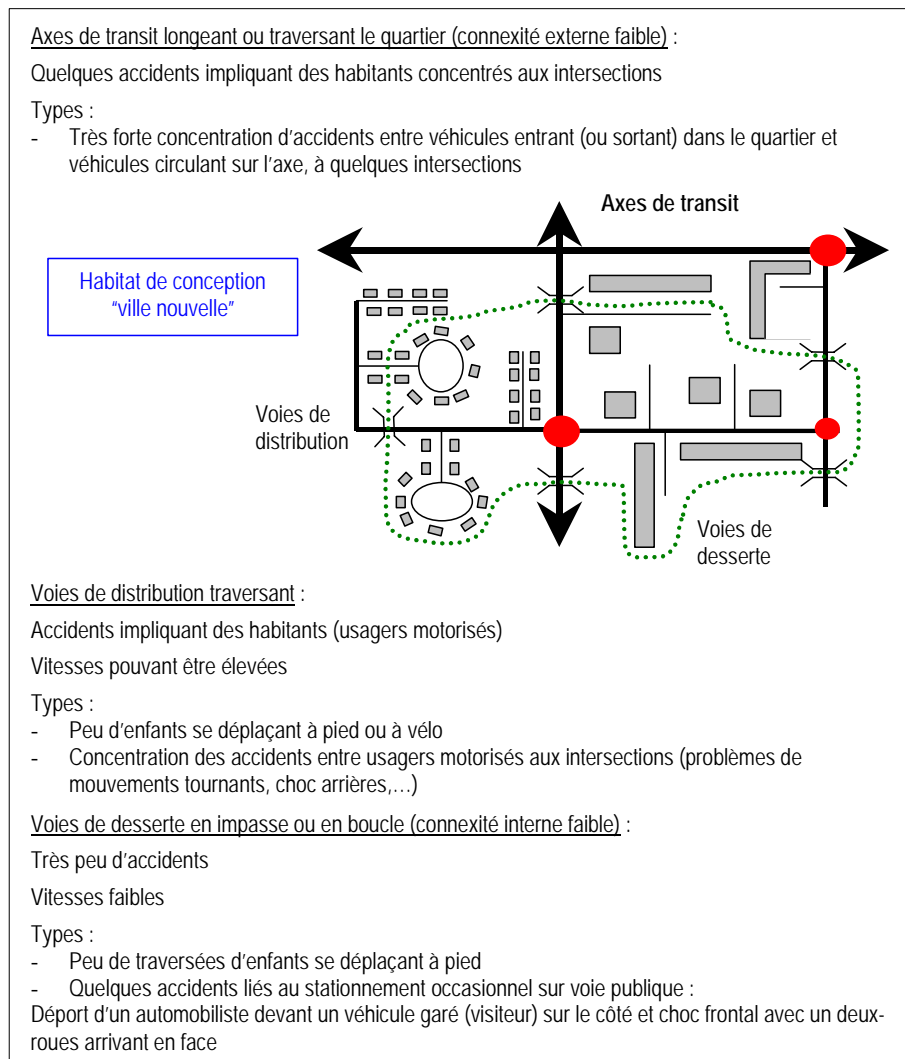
Axes de transit longeant ou traversant le quartier (connexité externe faible) :

Quelques accidents impliquant des habitants concentrés aux intersections

Types :
- Très forte concentration d'accidents entre véhicules entrant (ou sortant) dans le quartier et véhicules circulant sur l'axe, à quelques intersections

Axes de transit

Habitat de conception "ville nouvelle"

Voies de distribution

Voies de desserte

Voies de distribution traversant :

Accidents impliquant des habitants (usagers motorisés)

Vitesses pouvant être élevées

Types :
- Peu d'enfants se déplaçant à pied ou à vélo
- Concentration des accidents entre usagers motorisés aux intersections (problèmes de mouvements tournants, choc arrières,…)

Voies de desserte en impasse ou en boucle (connexité interne faible) :

Très peu d'accidents

Vitesses faibles

Types :
- Peu de traversées d'enfants se déplaçant à pied
- Quelques accidents liés au stationnement occasionnel sur voie publique :
Déport d'un automobiliste devant un véhicule garé (visiteur) sur le côté et choc frontal avec un deux-roues arrivant en face